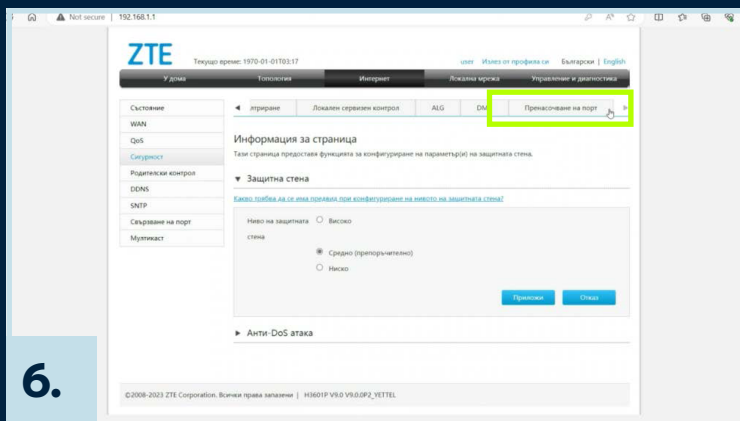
Not secure | 192.168.1.1

ZTE Текущо време: 1970-01-01T03:17 user Излез от профила си Български | English

У дома Топология Интернет Локална мрежа Управление и диагностика

Състояние
WAN
QoS
Сигурност
Родителски контрол
DDNS
SNTP
Свързване на порт
Мултикаст

◄ етриране Локален сервизен контрол ALG DM Пренасочване на порт ►

Информация за страница

Тази страница предоставя функцията за конфигуриране на параметър(и) на защитната стена.

▼ Защитна стена

Какво трябва да се има предвид при конфигуриране на нивото на защитната стена?

Ниво на защитната стена ○ Високо
◉ Средно (препоръчително)
○ Ниско

Приложи Отказ

► Анти-DoS атака

©2008-2023 ZTE Corporation. Всички права запазени | H3601P V9.0 V9.0.0P2_YETTEL

6.